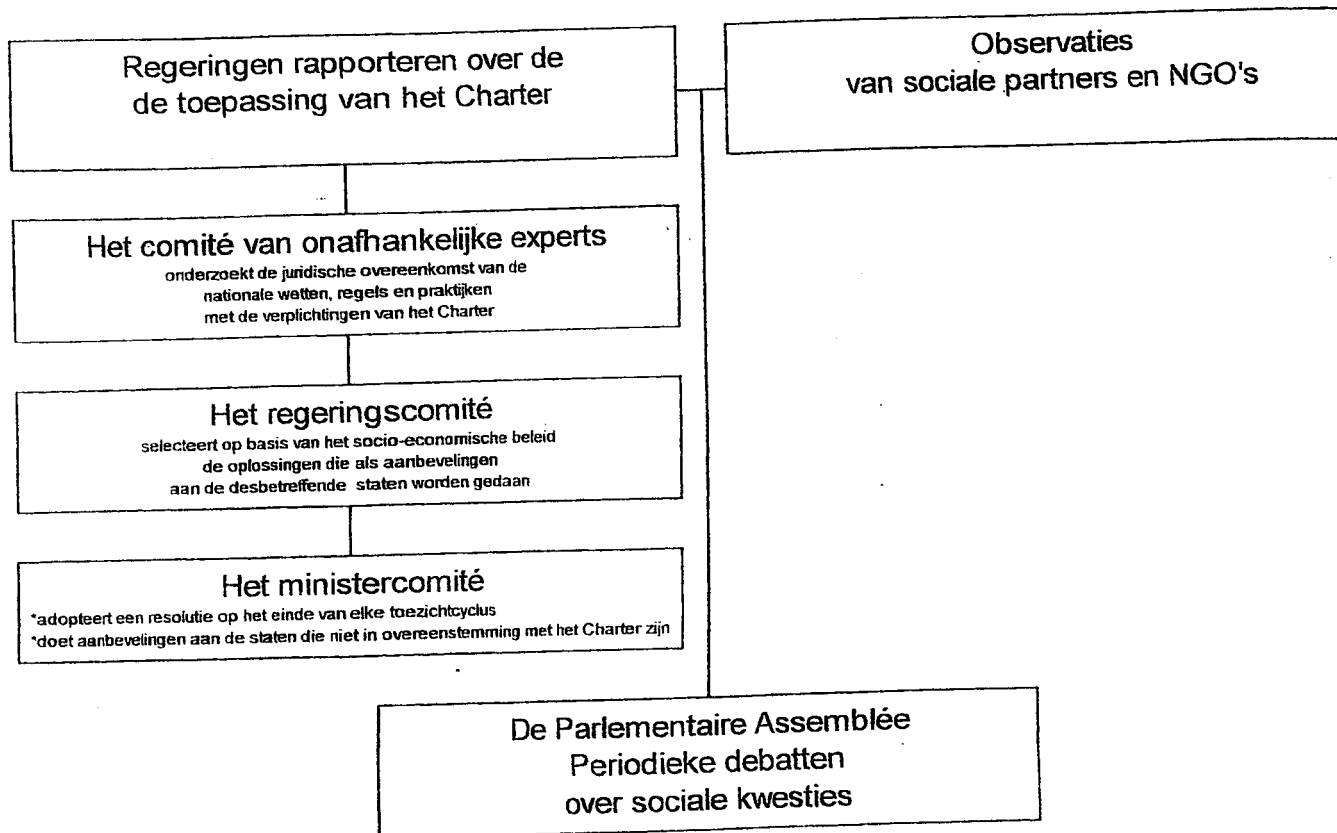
Regeringen rapporteren over de de toepassing van het Charter

Observaties van sociale partners en NGO's

Het comité van onafhankelijke experts
onderzoekt de juridische overeenkomst van de nationale wetten, regels en praktijken met de verplichtingen van het Charter

Het regeringscomité
selecteert op basis van het socio-economische beleid de oplossingen die als aanbevelingen aan de desbetreffende staten worden gedaan

Het ministercomité
*adopteert een resolutie op het einde van elke toezichtcyclus
*doet aanbevelingen aan de staten die niet in overeenstemming met het Charter zijn

De Parlementaire Assemblée
Periodieke debatten
over sociale kwesties